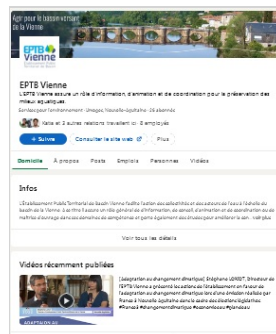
Agir pour le bassin de la Vienne

EPTB Vienne

EPTB Vienne

L'EPTB Vienne assure un rôle d'information, d'animation et de coordination pour la préservation des milieux aquatiques.

Services pour l'environnement · Limoges, Nouvelle-Aquitaine · 26 abonnés

Katia et 2 autres relations travaillent ici · 9 employés

+ Suivre

Consulter le site web

Plus

Domicile

À propos

Posts

Emplois

Personnes

Vidéos

Infos

L'Établissement Public Territorial du Bassin Vienne facilite l'action des collectivités et des acteurs de l'eau à l'échelle du bassin de la Vienne. Il se livre à assurer un rôle général de l'information, de conseil, d'animation et de coordination ou de maîtrise d'ouvrage dans les domaines de compétence et gestion équilibrée des milieux pour améliorer la san... voir plus

Voir tous les détails

Vidéos récemment publiées

[Adaptation au changement climatique] Stéphane LORIOT, Directeur de l'EPTB Vienne a présenté les actions de l'établissement en faveur de l'adaptation au changement climatique lors d'une émission réalisée par France 3 Nouvelle-Aquitaine dans le cadre des élections législatives #France3 #changementclimatique #eaumilieux #pleineeau

ADAPTATION AU...